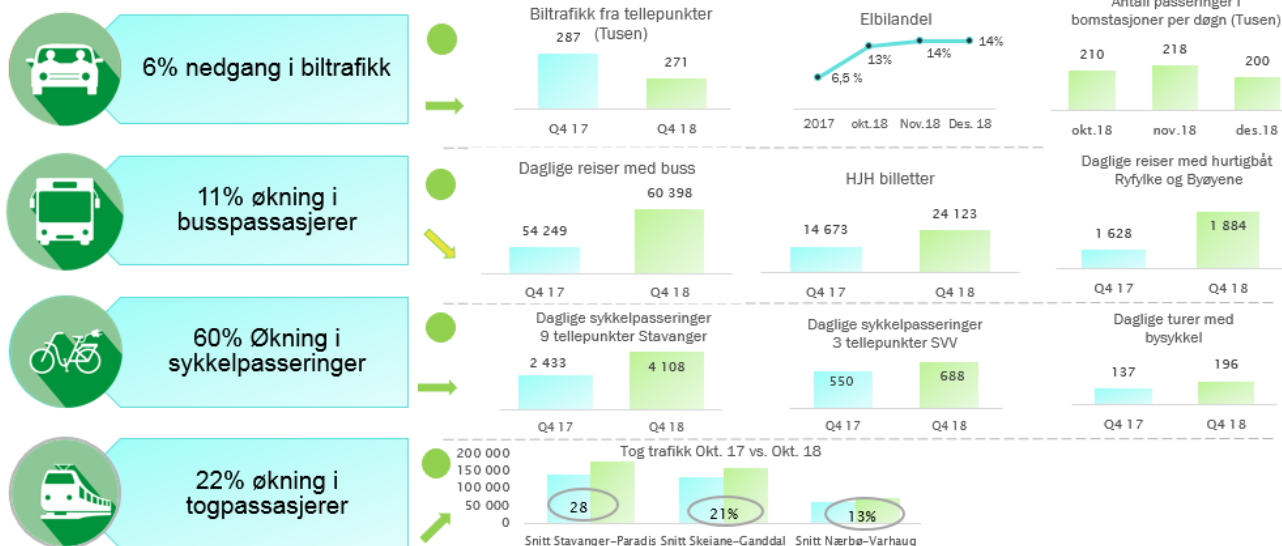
6% nedgang i biltrafikk

Biltrafikk fra tellepunkter (Tusen)

287

271

Q4 17

Q4 18

Elbilandel

6,5 %

13%

14%

14%

2017

okt.18

Nov.18

Des. 18

Antall passeringer i bomstasjoner per døgn (Tusen)

210

218

200

okt.18

nov.18

des.18

11% økning i busspassasjerer

Daglige reiser med buss

54 249

60 398

Q4 17

Q4 18

HJH billetter

14 673

24 123

Q4 17

Q4 18

Daglige reiser med hurtigbåt Ryfylke og Byøyene

1 628

1 884

Q4 17

Q4 18

60% Økning i sykkelpasseringer

Daglige sykkelpasseringer 9 tellepunkter Stavanger

2 433

4 108

Q4 17

Q4 18

Daglige sykkelpasseringer 3 tellepunkter SVV

550

688

Q4 17

Q4 18

Daglige turer med bysykkel

137

196

Q4 17

Q4 18

22% økning i togpassasjerer

Tog trafikk Okt. 17 vs. Okt. 18

200 000

150 000

100 000

50 000

0

28

21%

13%

Snitt Stavanger–Paradis

Snitt Skeiane–Ganddal

Snitt Nærbø–Varhaug